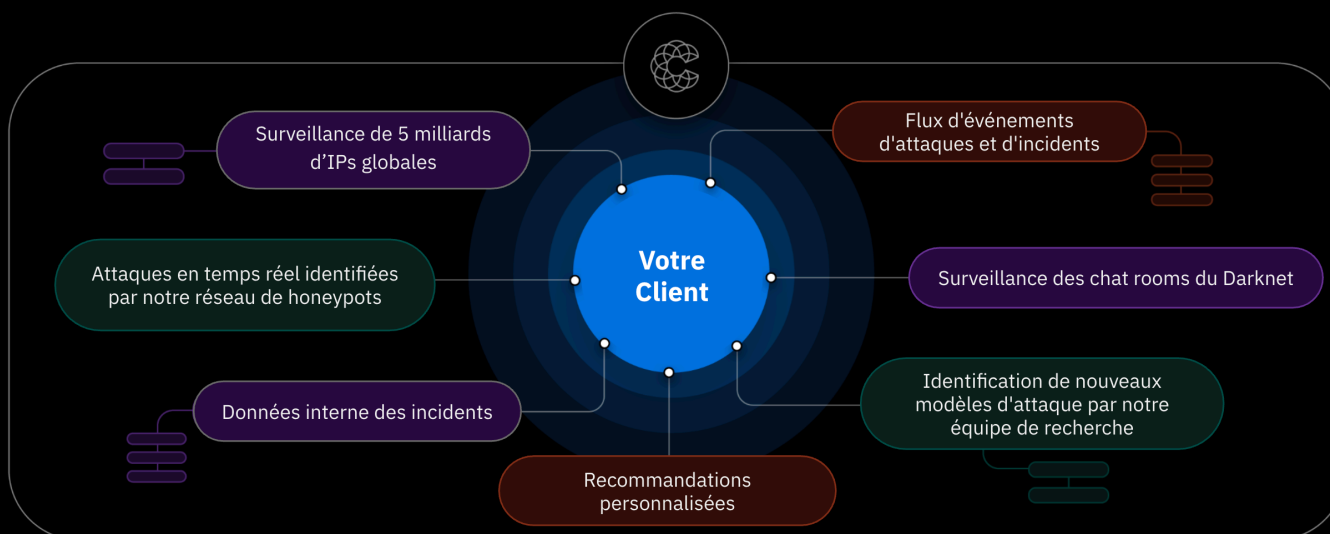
Surveillance de 5 milliards d'IPs globales

Flux d'événements d'attaques et d'incidents

Attaques en temps réel identifiées par notre réseau de honeypots

Votre Client

Surveillance des chat rooms du Darknet

Données interne des incidents

Identification de nouveaux modèles d'attaque par notre équipe de recherche

Recommandations personnalisées